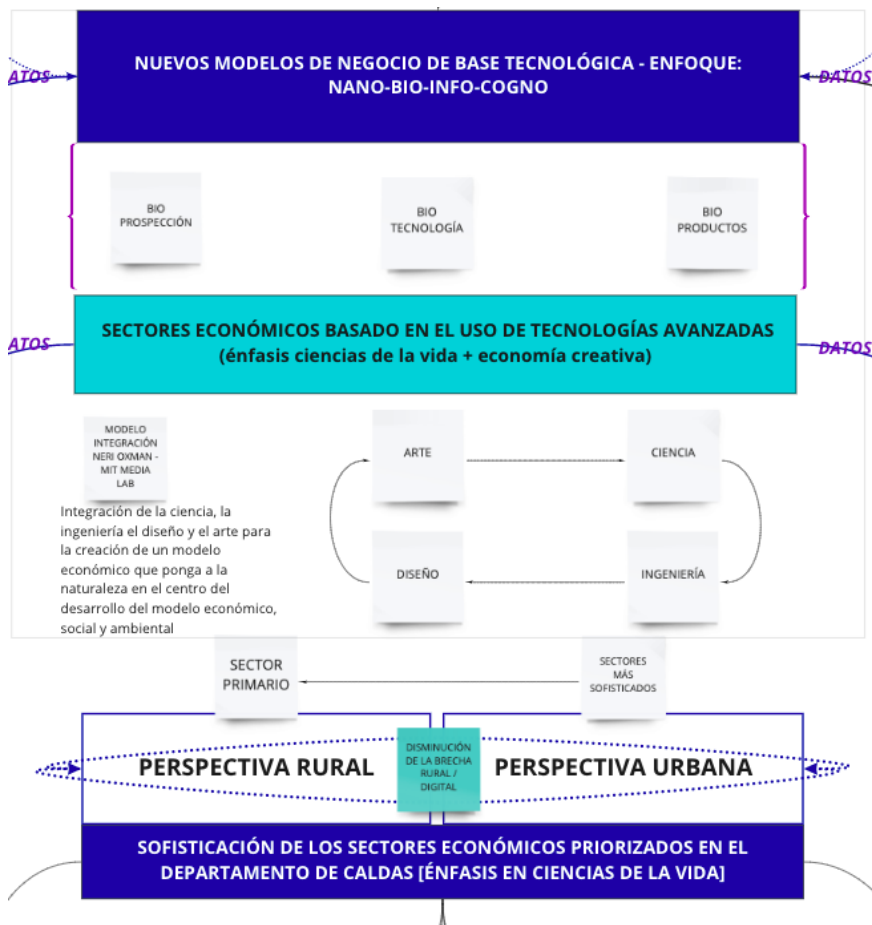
ATOS

NUEVOS MODELOS DE NEGOCIO DE BASE TECNOLÓGICA - ENFOQUE: NANO-BIO-INFO-COGNO

DATOS

BIO PROSPECCIÓN

BIO TECNOLOGÍA

BIO PRODUCTOS

ATOS

SECTORES ECONÓMICOS BASADO EN EL USO DE TECNOLOGÍAS AVANZADAS (énfasis ciencias de la vida + economía creativa)

DATOS

MODELO INTEGRACIÓN NERI OXMAN - MIT MEDIA LAB

Integración de la ciencia, la ingeniería el diseño y el arte para la creación de un modelo económico que ponga a la naturaleza en el centro del desarrollo del modelo económico, social y ambiental

ARTE

CIENCIA

DISEÑO

INGENIERÍA

SECTOR PRIMARIO

SECTORES MÁS SOFISTICADOS

PERSPECTIVA RURAL

DISMINUCIÓN DE LA BRECHA RURAL / DIGITAL

PERSPECTIVA URBANA

SOFISTICACIÓN DE LOS SECTORES ECONÓMICOS PRIORIZADOS EN EL DEPARTAMENTO DE CALDAS [ÉNFASIS EN CIENCIAS DE LA VIDA]